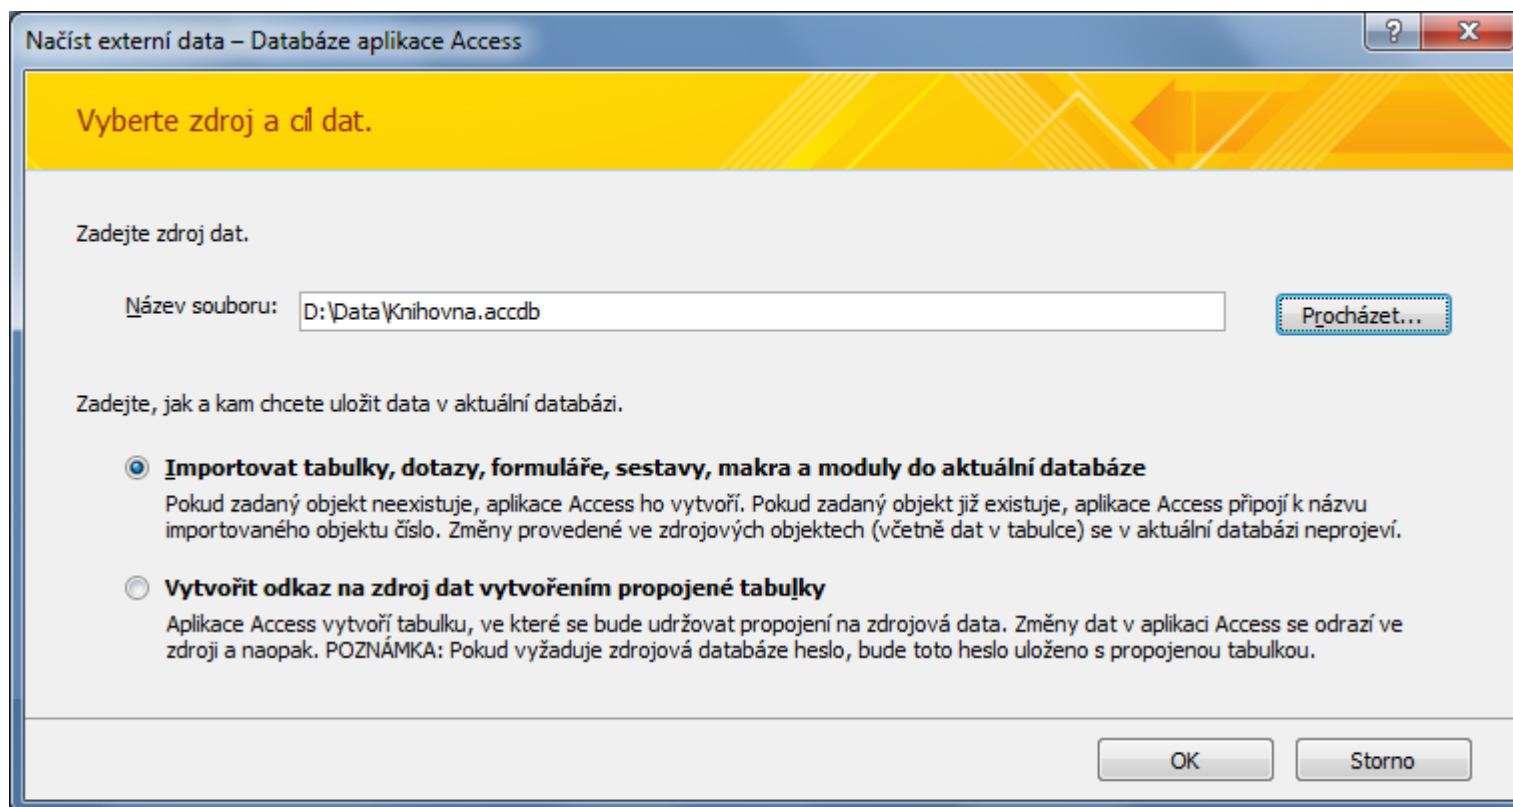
Načíst externí data – Databáze aplikace Access

?

X

Vyberte zdroj a cíl dat.

Zadejte zdroj dat.

Název souboru: D:\Data\Knihovna.accdb

Procházet...

Zadejte, jak a kam chcete uložit data v aktuální databázi.

Importovat tabulky, dotazy, formuláře, sestavy, makra a moduly do aktuální databáze

Pokud zadaný objekt neexistuje, aplikace Access ho vytvoří. Pokud zadaný objekt již existuje, aplikace Access připojí k názvu importovaného objektu číslo. Změny provedené ve zdrojových objektech (včetně dat v tabulce) se v aktuální databázi neprojeví.

Vytvořit odkaz na zdroj dat vytvořením propojené tabulky

Aplikace Access vytvoří tabulku, ve které se bude udržovat propojení na zdrojová data. Změny dat v aplikaci Access se odrazí ve zdroji a naopak. POZNÁMKA: Pokud vyžaduje zdrojová databáze heslo, bude toto heslo uloženo s propojenou tabulkou.

OK

Storno